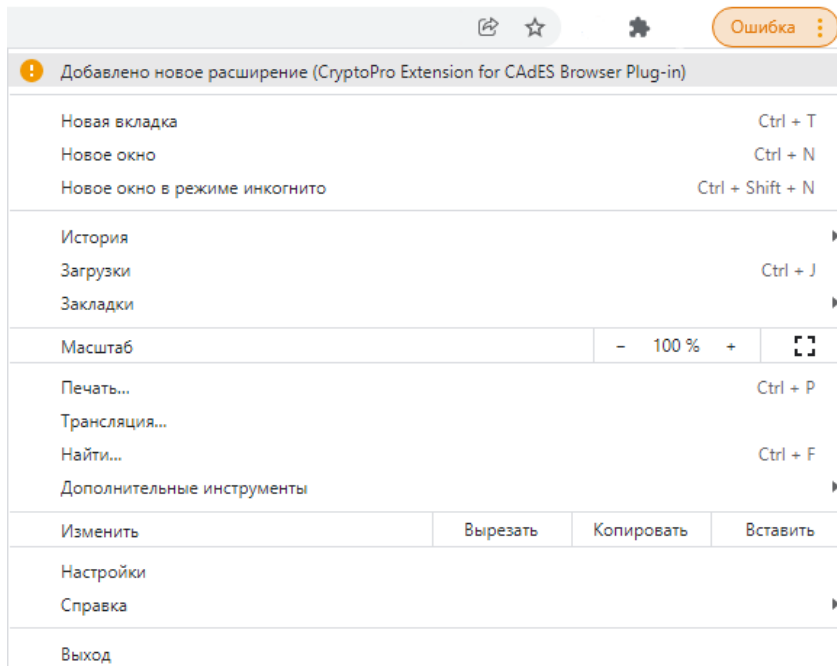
Ошибка

Добавлено новое расширение (CryptoPro Extension for CAdES Browser Plug-in)

Новая вкладка Ctrl + T
Новое окно Ctrl + N
Новое окно в режиме инкогнито Ctrl + Shift + N

История
Загрузки Ctrl + J
Закладки

Масштаб – 100 % +

Печать... Ctrl + P
Трансляция...
Найти... Ctrl + F
Дополнительные инструменты

Изменить Вырезать Копировать Вставить

Настройки
Справка

Выход